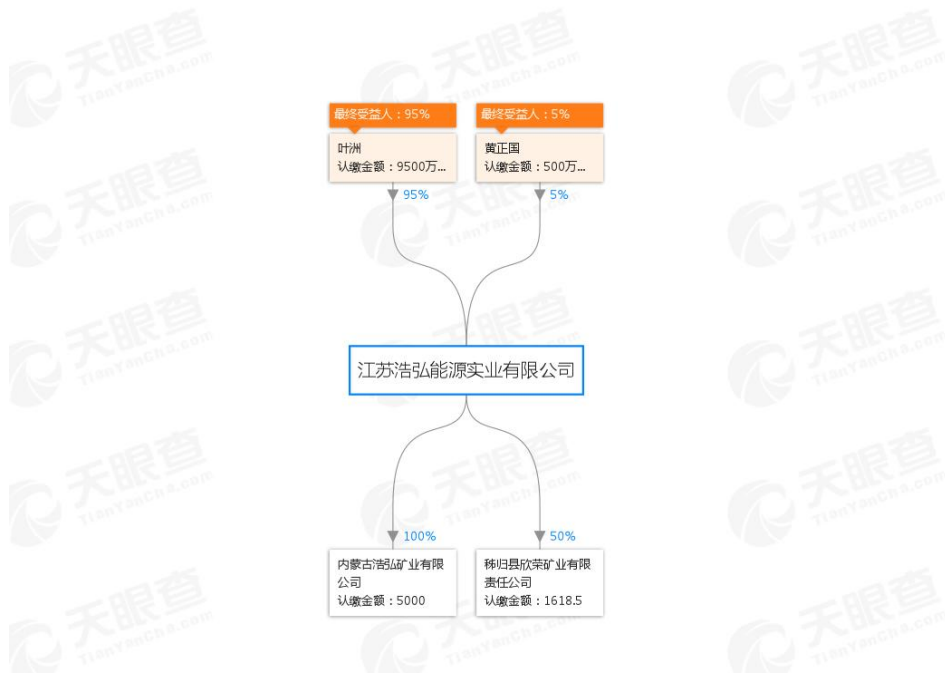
最终受益人：95%

叶洲
认缴金额：9500万...

最终受益人：5%

黄正国
认缴金额：500万...

95%

5%

江苏浩弘能源实业有限公司

100%

50%

内蒙古浩弘矿业有限公司
认缴金额：5000

秭归县欣荣矿业有限责任公司
认缴金额：1618.5

天眼查 TianYanCha.com